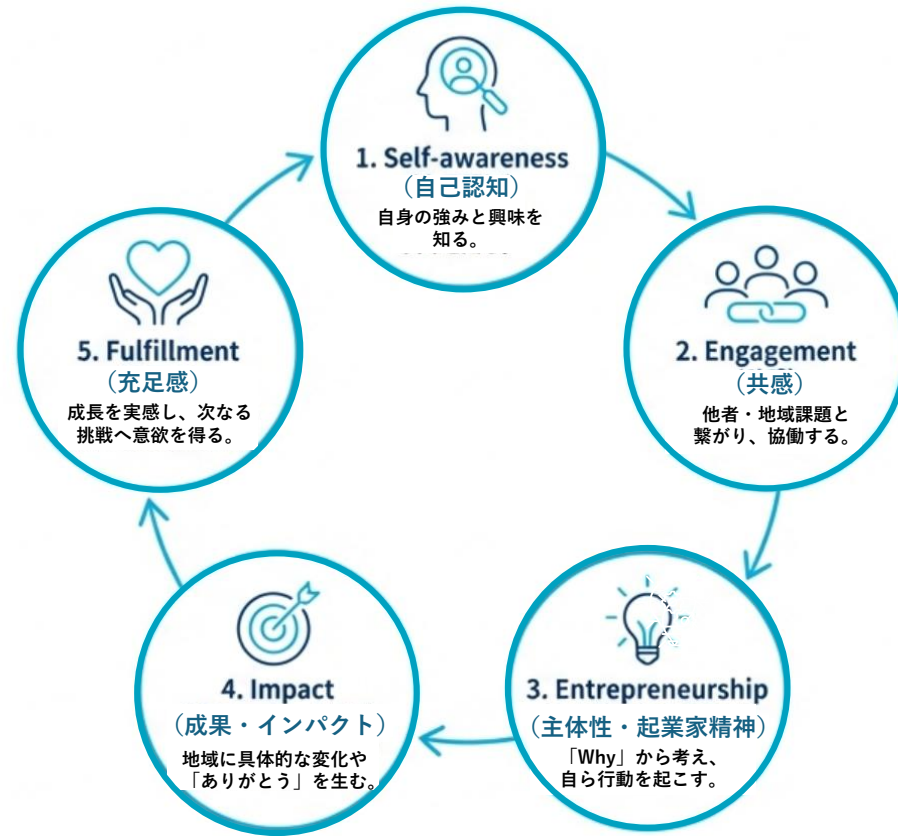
1. Self-awareness
（自己認知）
自身の強みと興味を知る。

2. Engagement
（共感）
他者・地域課題と繋がり、協働する。

3. Entrepreneurship
（主体性・起業家精神）
「Why」から考え、自ら行動を起こす。

4. Impact
（成果・インパクト）
地域に具体的な変化や「ありがとう」を生む。

5. Fulfillment
（充足感）
成長を実感し、次なる挑戦へ意欲を得る。